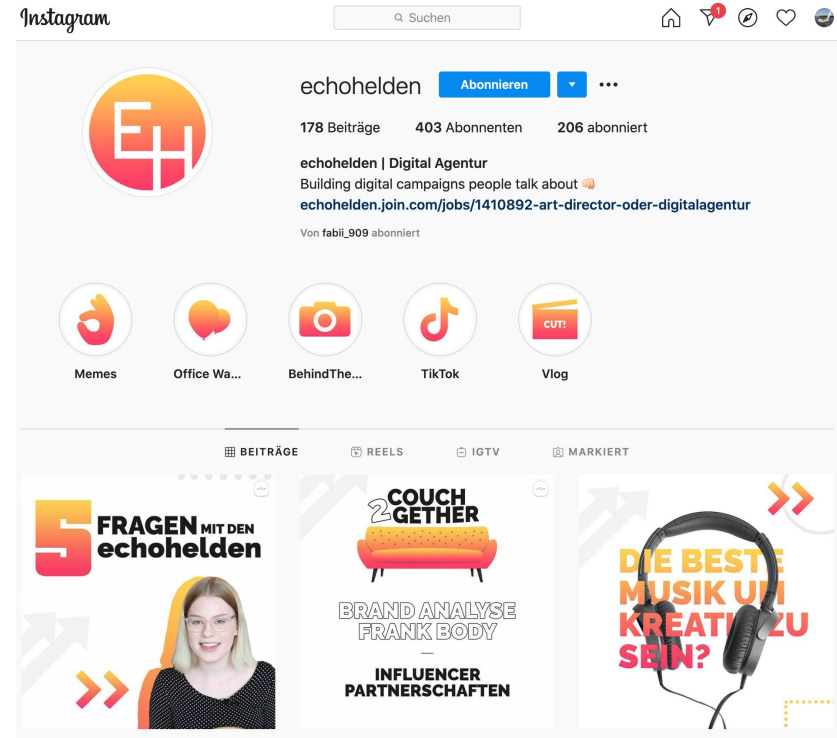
Instagram

Suchen

1

echohelden Abonnieren •••

178 Beiträge 403 Abonnenten 206 abonniert

echohelden | Digital Agentur
Building digital campaigns people talk about 👊🏻
echohelden.join.com/jobs/1410892-art-director-oder-digitalagentur

Von fabii_909 abonniert

Memes
Office Wa...
BehindThe...
TikTok
CUT!
Vlog

BEITRÄGE REELS IGTV MARKIERT

5 FRAGEN MIT DEN echohelden

2 COUCH GETHER

BRAND ANALYSE FRANK BODY

—

INFLUENCER PARTNERSCHAFTEN

DIE BEST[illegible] MUSIK U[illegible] KREATI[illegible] ZU SEIN?